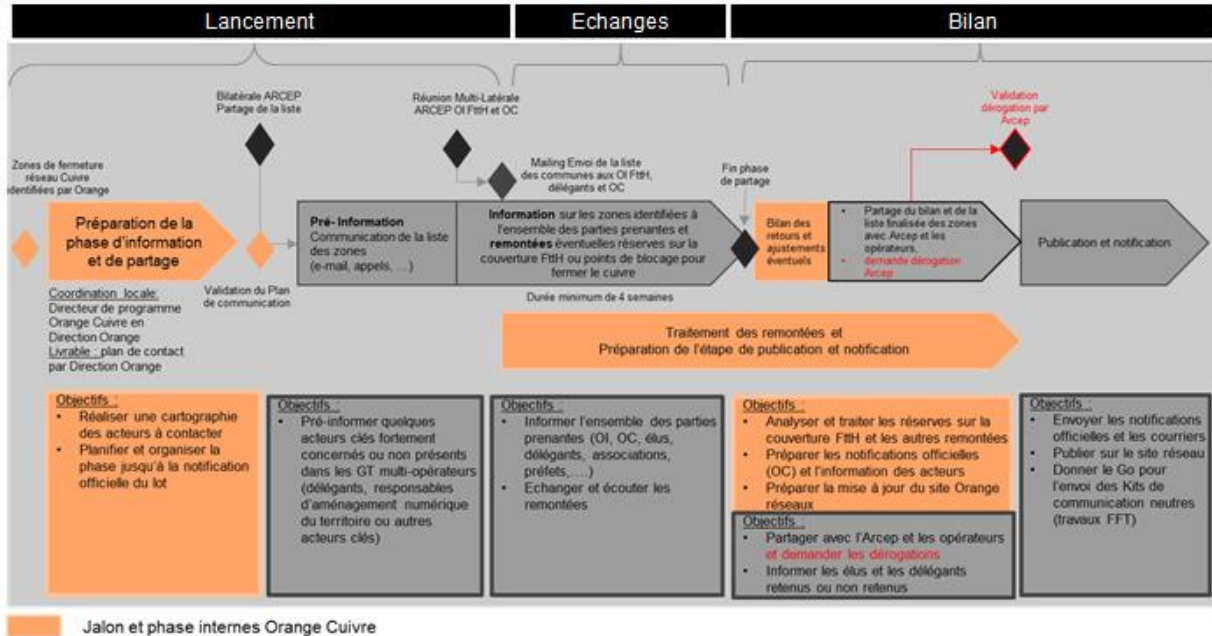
Lancement

Echanges

Bilan

Bilatérale ARCEP Partage de la liste

Réunion Multi-Latérale ARCEP OI FttH et OC

Validation dérogation par Arcep

Zones de fermeture réseau Cuivre identifiées par Orange

Mailing Envoi de la liste des communes aux OI FttH, délégants et OC

Fin phase de partage

Préparation de la phase d'information et de partage

Pré- Information
Communication de la liste des zones (e-mail, appels, …)

Information sur les zones identifiées à l'ensemble des parties prenantes et remontées éventuelles réserves sur la couverture FttH ou points de blocage pour fermer le cuivre

Bilan des retours et ajustements éventuels

- Partage du bilan et de la liste finalisée des zones avec Arcep et les opérateurs,
- demande dérogation Arcep

Publication et notification

Coordination locale: Directeur de programme Orange Cuivre en Direction Orange
Livrable : plan de contact par Direction Orange

Validation du Plan de communication

Durée minimum de 4 semaines

Traitement des remontées et Préparation de l'étape de publication et notification

Objectifs :
- Réaliser une cartographie des acteurs à contacter
- Planifier et organiser la phase jusqu'à la notification officielle du lot

Objectifs :
- Pré-informer quelques acteurs clés fortement concernés ou non présents dans les GT multi-opérateurs (délégants, responsables d'aménagement numérique du territoire ou autres acteurs clés)

Objectifs :
- Informer l'ensemble des parties prenantes (OI, OC, élus, délégants, associations, préfets,….)
- Echanger et écouter les remontées

Objectifs :
- Analyser et traiter les réserves sur la couverture FttH et les autres remontées
- Préparer les notifications officielles (OC) et l'information des acteurs
- Préparer la mise à jour du site Orange réseaux

Objectifs :
- Partager avec l'Arcep et les opérateurs et demander les dérogations
- Informer les élus et les délégants retenus ou non retenus

Objectifs :
- Envoyer les notifications officielles et les courriers
- Publier sur le site réseau
- Donner le Go pour l'envoi des Kits de communication neutres (travaux FFT)

Jalon et phase internes Orange Cuivre